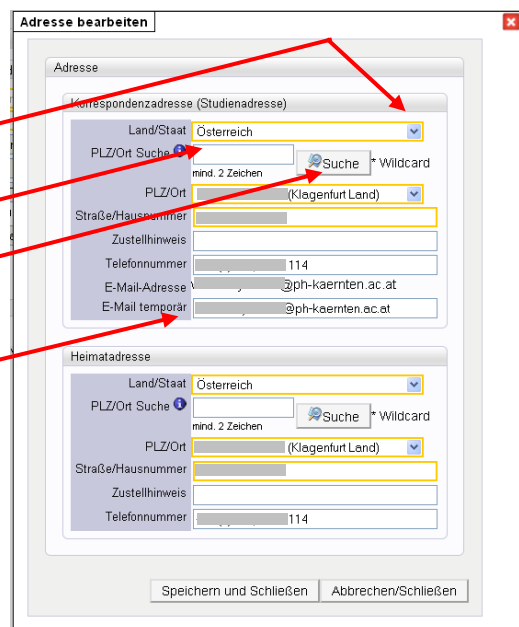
Adresse bearbeiten

Adresse

Korrespondenzadresse (Studienadresse)

| | |
|---|---|
| Land/Staat | Österreich |
| PLZ/Ort Suche | mind. 2 Zeichen Suche * Wildcard |
| PLZ/Ort | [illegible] (Klagenfurt Land) |
| Straße/Hausnummer | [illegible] |
| Zustellhinweis | |
| Telefonnummer | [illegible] 114 |
| E-Mail-Adresse | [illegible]@ph-kaernten.ac.at |
| E-Mail temporär | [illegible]@ph-kaernten.ac.at |

Heimatadresse

| | |
|---|---|
| Land/Staat | Österreich |
| PLZ/Ort Suche | mind. 2 Zeichen Suche * Wildcard |
| PLZ/Ort | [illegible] (Klagenfurt Land) |
| Straße/Hausnummer | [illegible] |
| Zustellhinweis | |
| Telefonnummer | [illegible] 114 |

Speichern und Schließen Abbrechen/Schließen